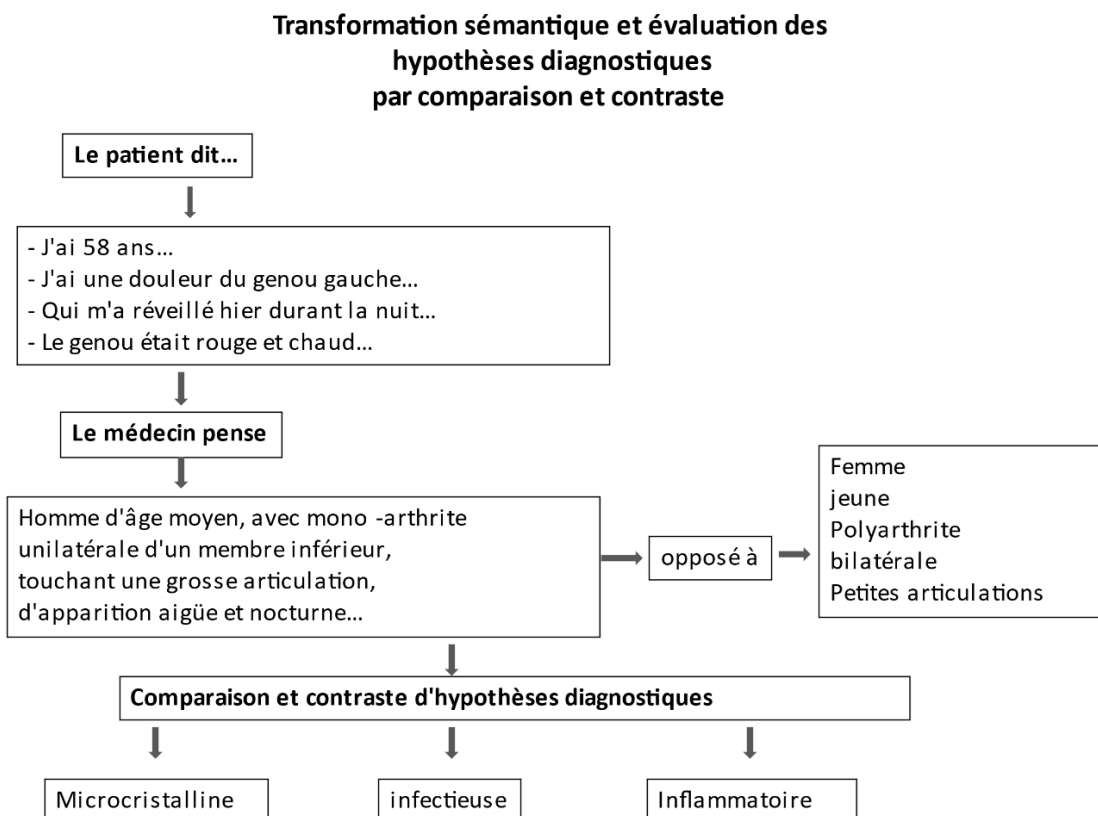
Transformation sémantique et évaluation des hypothèses diagnostiques par comparaison et contraste

Le patient dit…

- J'ai 58 ans…
- J'ai une douleur du genou gauche…
- Qui m'a réveillé hier durant la nuit…
- Le genou était rouge et chaud…

Le médecin pense

Homme d'âge moyen, avec mono -arthrite unilatérale d'un membre inférieur, touchant une grosse articulation, d'apparition aigüe et nocturne…

opposé à

Femme
jeune
Polyarthrite
bilatérale
Petites articulations

Comparaison et contraste d'hypothèses diagnostiques

Microcristalline

infectieuse

Inflammatoire